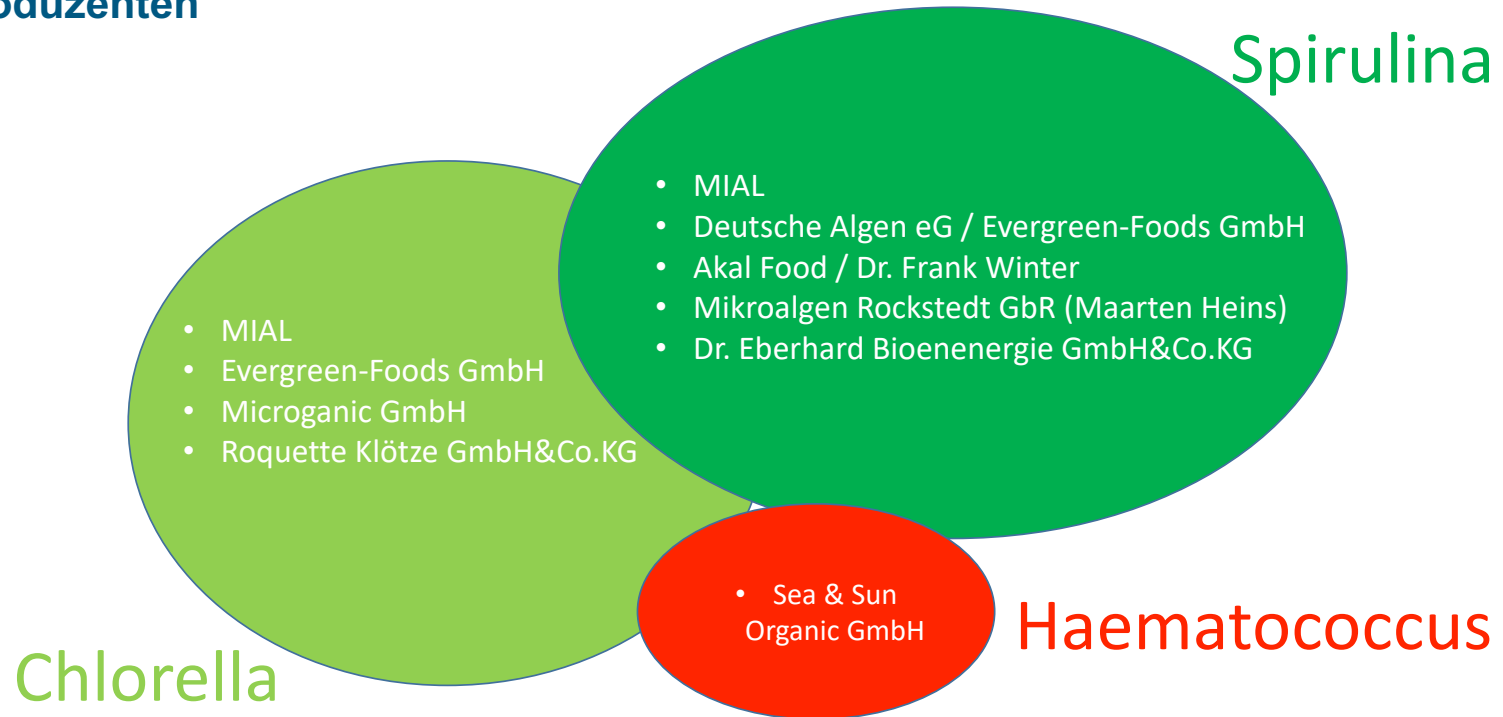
oduzenten

Spirulina

- MIAL
- Deutsche Algen eG / Evergreen-Foods GmbH
- Akal Food / Dr. Frank Winter
- Mikroalgen Rockstedt GbR (Maarten Heins)
- Dr. Eberhard Bioenenergie GmbH&Co.KG

- MIAL
- Evergreen-Foods GmbH
- Microganic GmbH
- Roquette Klötze GmbH&Co.KG

- Sea & Sun Organic GmbH

Haematococcus

Chlorella